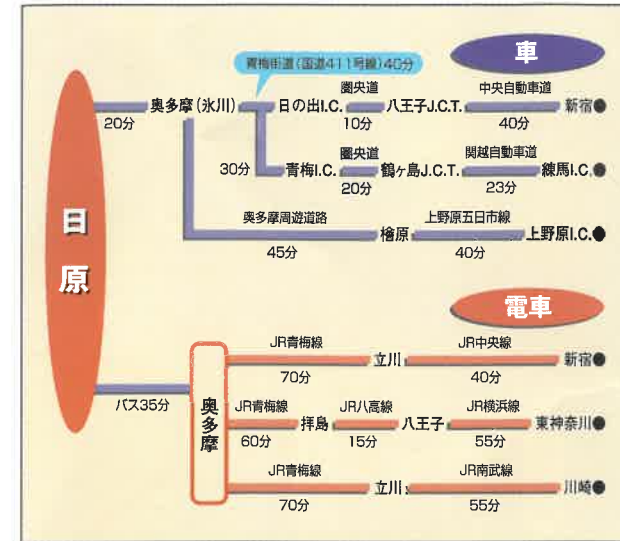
車

日原

20分

奥多摩（氷川）

青梅街道（国道411号線）40分

日の出I.C.

圏央道

10分

八王子J.C.T.

中央自動車道

40分

新宿

30分

青梅I.C.

圏央道

20分

鶴ヶ島J.C.T.

関越自動車道

23分

練馬I.C.

奥多摩周遊道路

45分

檜原

上野原五日市線

40分

上野原I.C.

電車

バス35分

奥多摩

JR青梅線

70分

立川

JR中央線

40分

新宿

JR青梅線

60分

拝島

JR八高線

15分

八王子

JR横浜線

55分

東神奈川

JR青梅線

70分

立川

JR南武線

55分

川崎